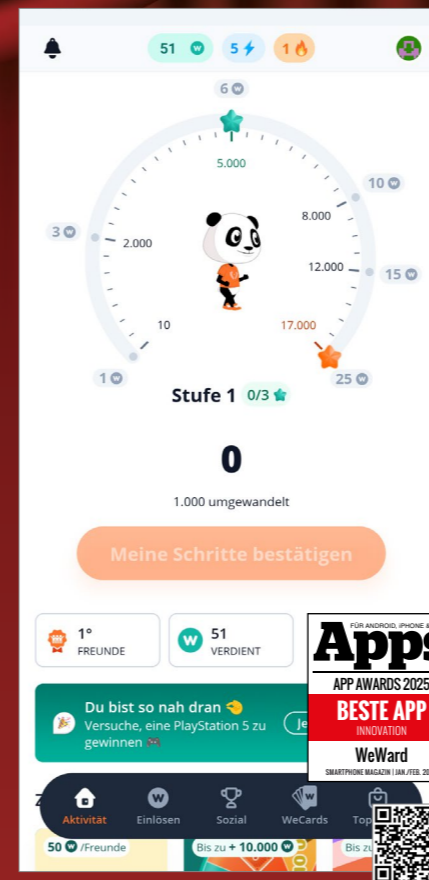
51 5 1

6
5.000
3
2.000
8.000
10
12.000
15
10
17.000
1
25

Stufe 1 0/3

0

1.000 umgewandelt

Meine Schritte bestätigen

1° FREUNDE

51 VERDIENT

Du bist so nah dran
Versuche, eine PlayStation 5 zu gewinnen

Je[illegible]

FÜR ANDROID, IPHONE & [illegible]
Apps
APP AWARDS 2025
BESTE APP
INNOVATION
WeWard
SMARTPHONE MAGAZIN | JAN./FEB. 20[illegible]

Aktivität Einlösen Sozial WeCards Top

50 /Freunde
Bis zu + 10.000
Bis zu